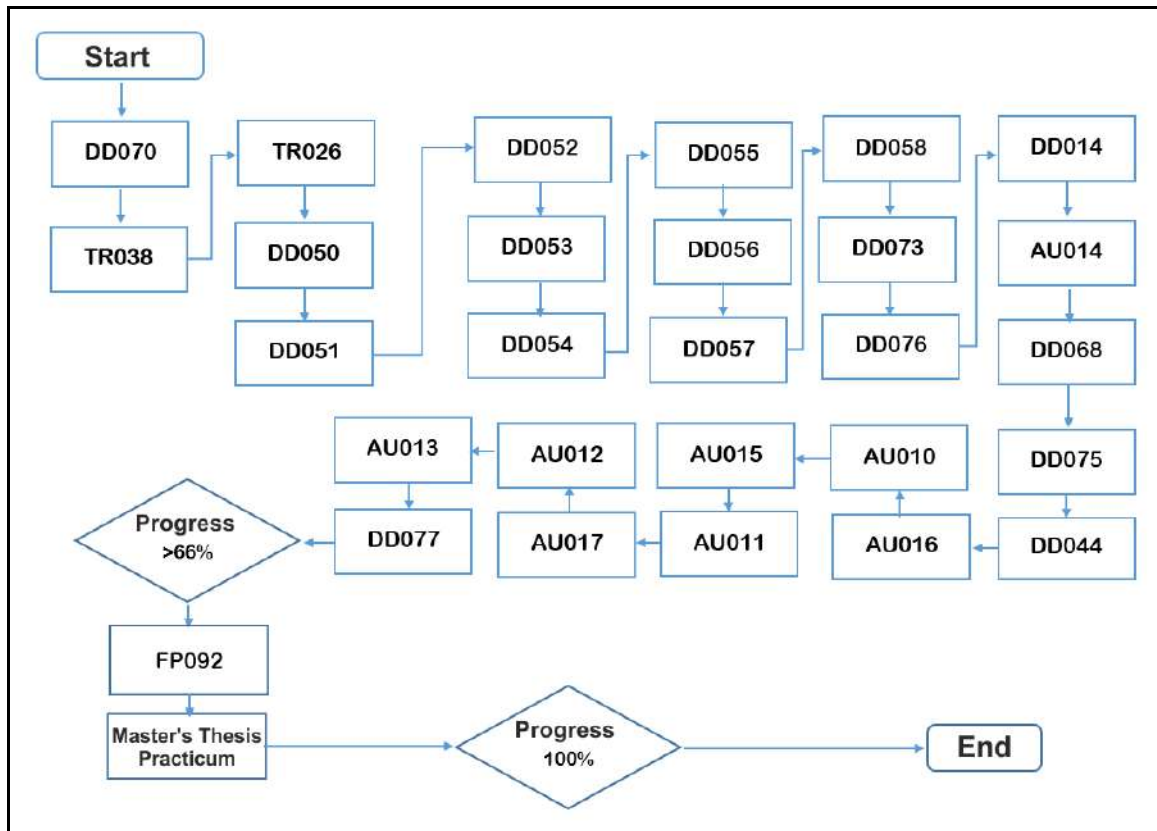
Start

DD070

TR038

TR026

DD050

DD051

DD052

DD053

DD054

DD055

DD056

DD057

DD058

DD073

DD076

DD014

AU014

DD068

DD075

DD044

AU016

AU010

AU015

AU011

AU017

AU012

AU013

DD077

Progress >66%

FP092

Master's Thesis Practicum

Progress 100%

End